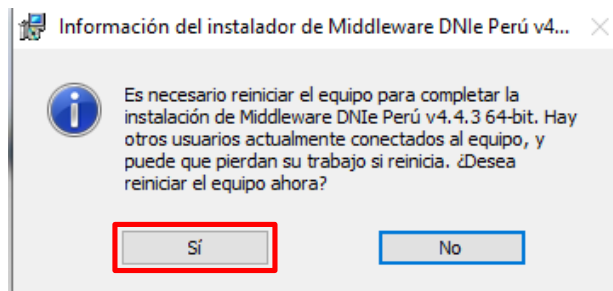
Información del instalador de Middleware DNIe Perú v4...

Es necesario reiniciar el equipo para completar la instalación de Middleware DNIe Perú v4.4.3 64-bit. Hay otros usuarios actualmente conectados al equipo, y puede que pierdan su trabajo si reinicia. ¿Desea reiniciar el equipo ahora?

Sí

No